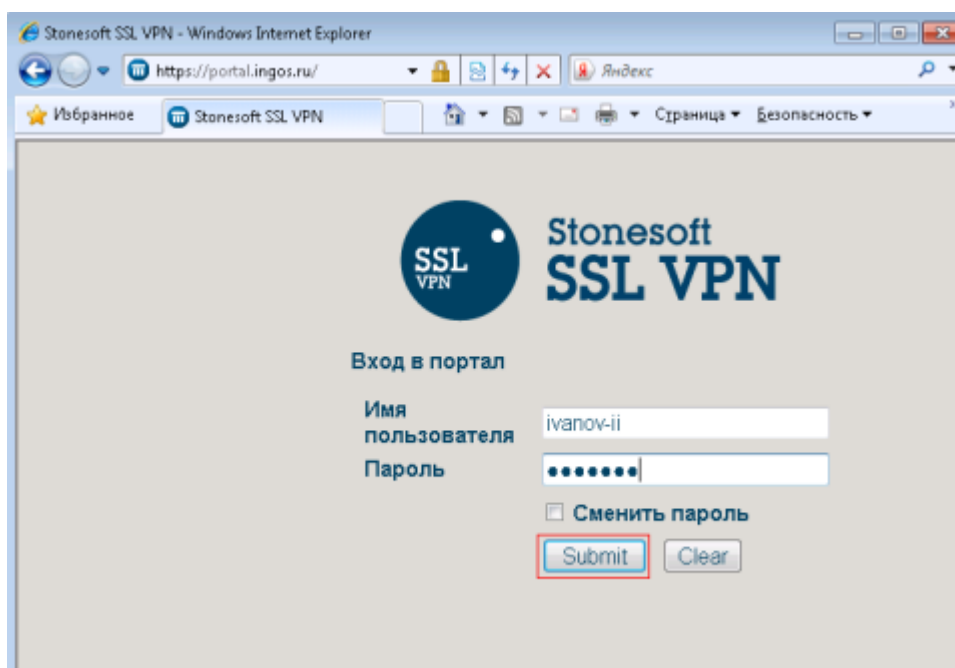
Stonesoft SSL VPN - Windows Internet Explorer

https://portal.ingos.ru/

Яндекс

Избранное

Stonesoft SSL VPN

Страница ▾ Безопасность ▾

SSL VPN

Stonesoft SSL VPN

Вход в портал

Имя пользователя ivanov-ii

Пароль •••••••

Сменить пароль

Submit Clear